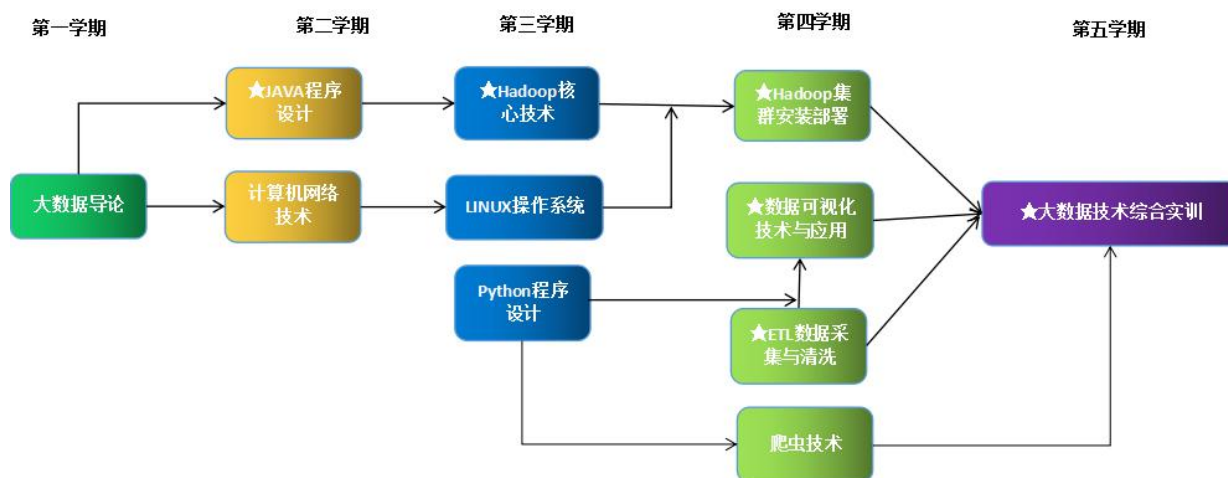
第一学期

第二学期

第三学期

第四学期

第五学期

大数据导论

★JAVA程序设计

计算机网络技术

★Hadoop核心技术

LINUX操作系统

Python程序设计

★Hadoop集群安装部署

★数据可视化技术与应用

★ETL数据采集与清洗

爬虫技术

★大数据技术综合实训